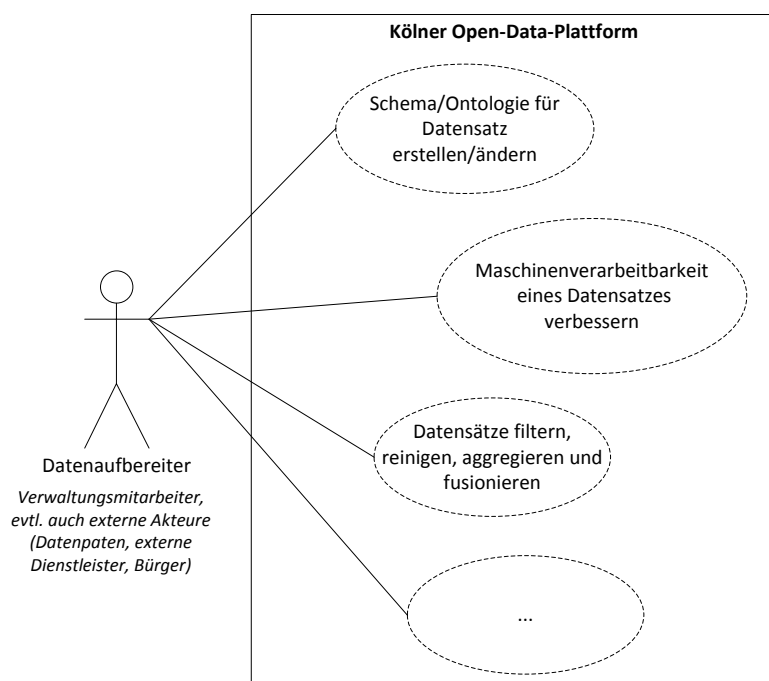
Kölner Open-Data-Plattform

Schema/Ontologie für Datensatz erstellen/ändern

Maschinenverarbeitbarkeit eines Datensatzes verbessern

Datensätze filtern, reinigen, aggregieren und fusionieren

...

Datenaufbereiter

*Verwaltungsmitarbeiter, evtl. auch externe Akteure (Datenpaten, externe Dienstleister, Bürger)*